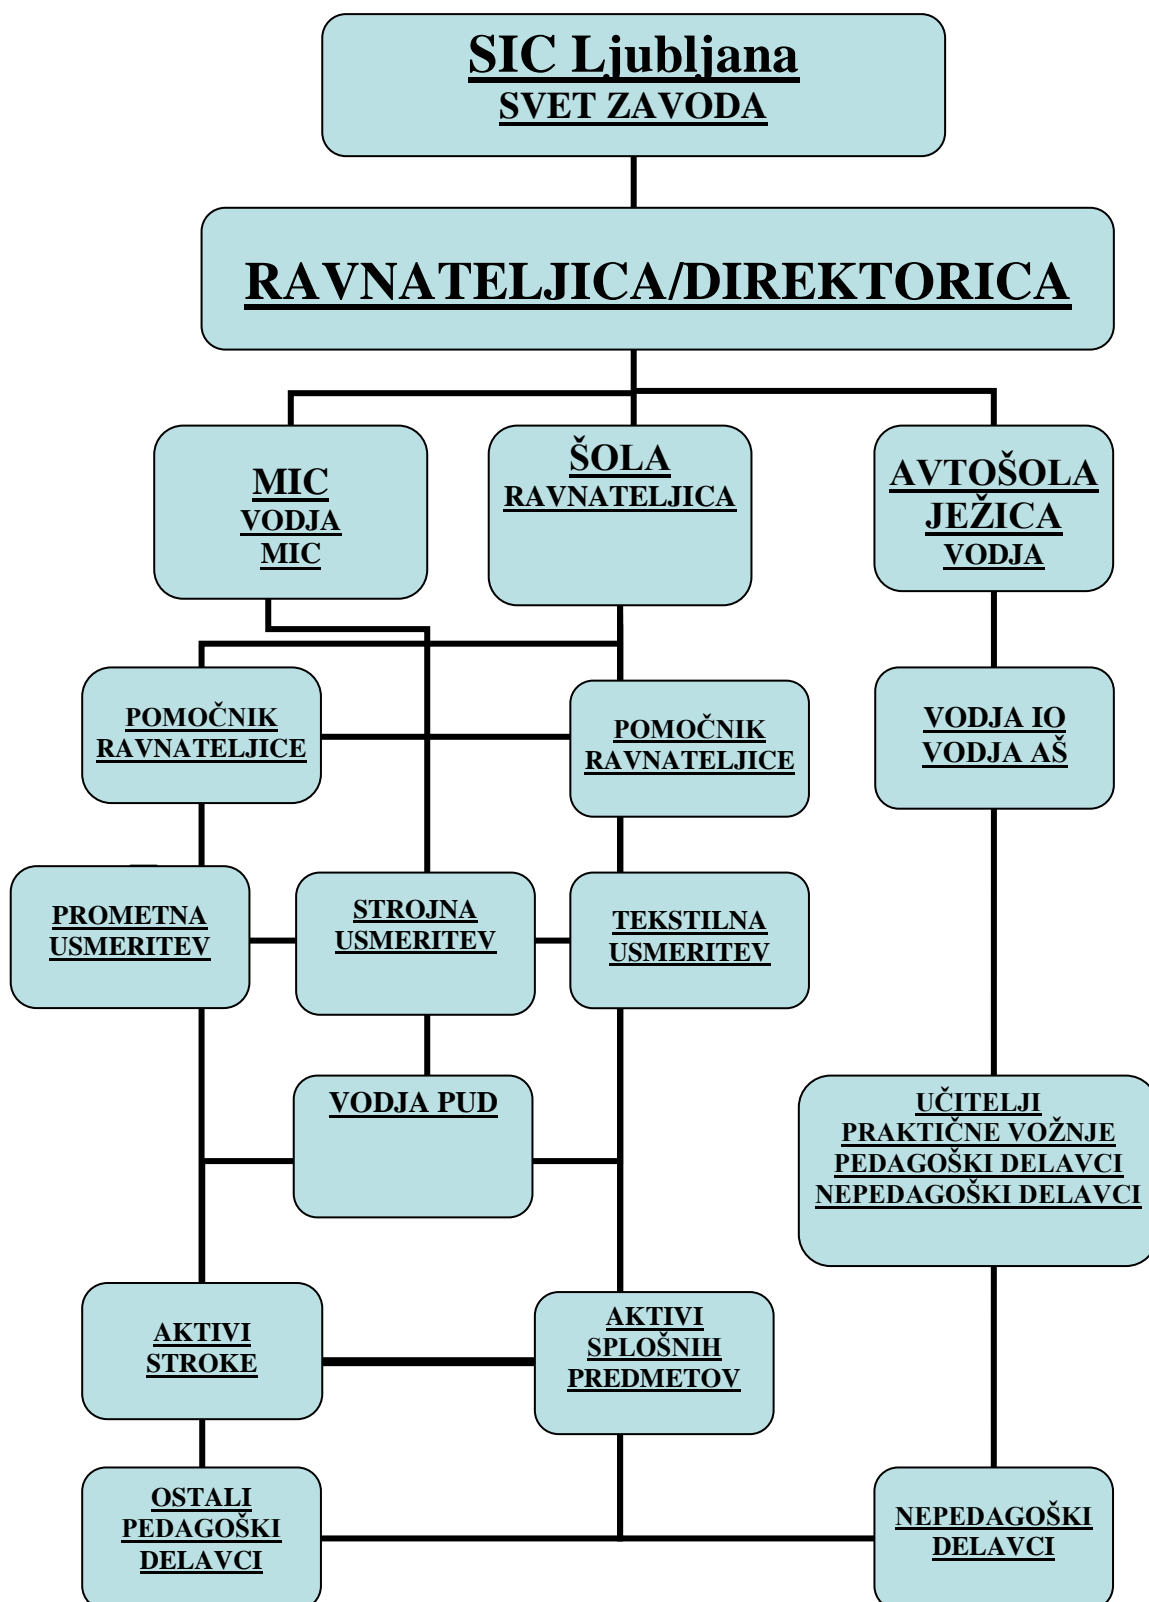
SIC Ljubljana
SVET ZAVODA

RAVNATELJICA/DIREKTORICA

MIC
VODJA
MIC

ŠOLA
RAVNATELJICA

AVTOŠOLA
JEŽICA
VODJA

POMOČNIK
RAVNATELJICE

POMOČNIK
RAVNATELJICE

VODJA IO
VODJA AŠ

PROMETNA
USMERITEV

STROJNA
USMERITEV

TEKSTILNA
USMERITEV

VODJA PUD

UČITELJI
PRAKTIČNE VOŽNJE
PEDAGOŠKI DELAVCI
NEPEDAGOŠKI DELAVCI

AKTIVI
STROKE

AKTIVI
SPLOŠNIH
PREDMETOV

OSTALI
PEDAGOŠKI
DELAVCI

NEPEDAGOŠKI
DELAVCI